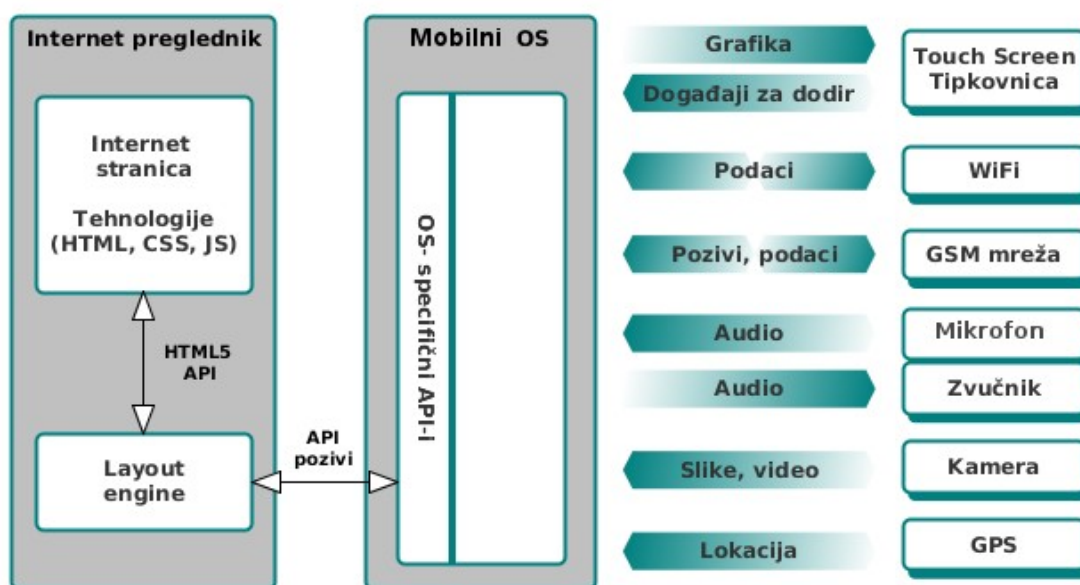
Internet preglednik

Internet stranica

Tehnologije (HTML, CSS, JS)

HTML5 API

Layout engine

API pozivi

Mobilni OS

OS- specifični API-i

Grafika

Događaji za dodir

Touch Screen Tipkovnica

Podaci

WiFi

Pozivi, podaci

GSM mreža

Audio

Mikrofon

Audio

Zvučnik

Slike, video

Kamera

Lokacija

GPS